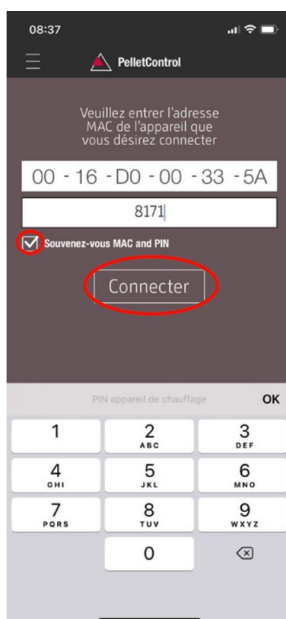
08:37

PelletControl

Veuillez entrer l'adresse MAC de l'appareil que vous désirez connecter

00 - 16 - D0 - 00 - 33 - 5A

8171

Souvenez-vous MAC and PIN

Connecter

PIN appareil de chauffage

OK

1

2 ABC

3 DEF

4 GHI

5 JKL

6 MNO

7 PQRS

8 TUV

9 WXYZ

0